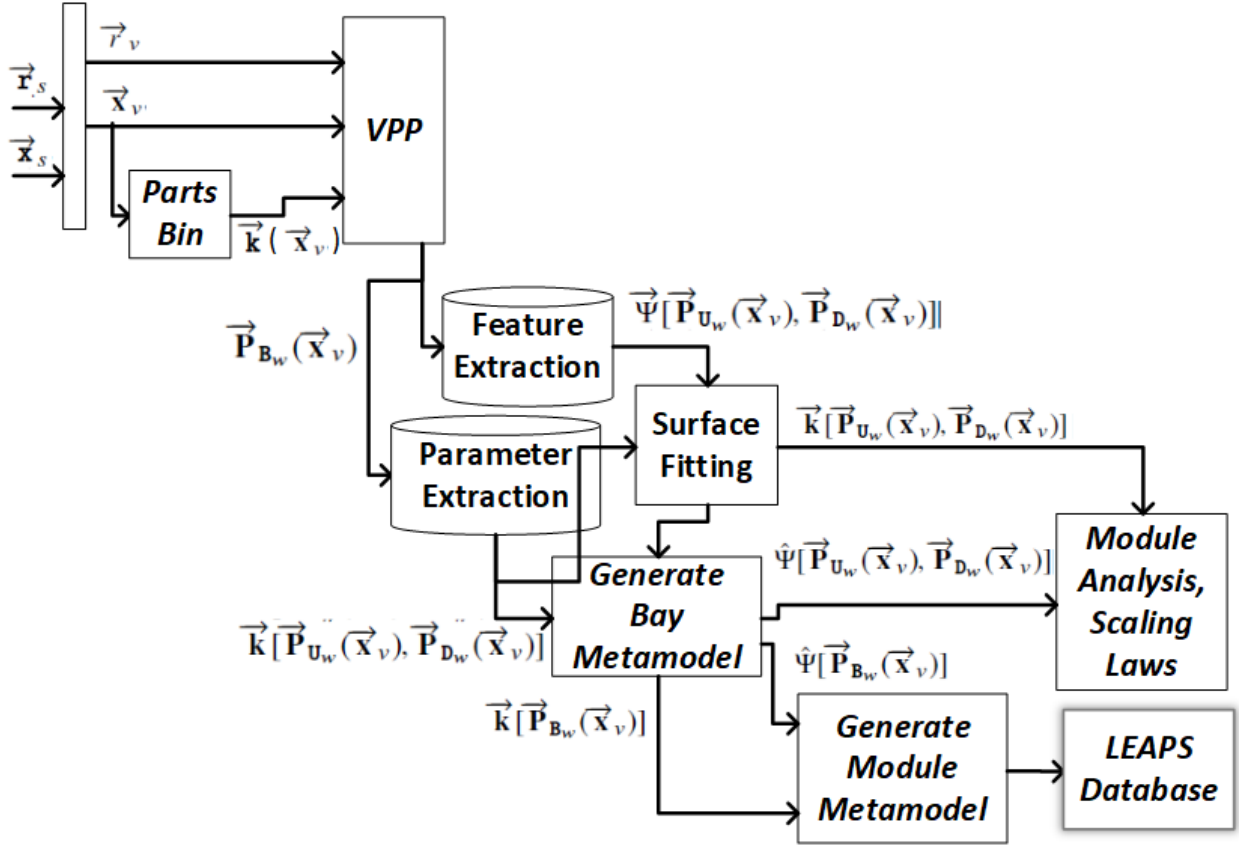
$\vec{r}_v$

$\vec{\mathbf{r}}_s$

$\vec{\mathbf{x}}_v$

$\vec{\mathbf{x}}_s$

VPP

Parts Bin

$\vec{\mathbf{k}}(\vec{\mathbf{x}}_v)$

$\vec{\Psi}[\vec{\mathbf{P}}_{\mathbf{U}_w}(\vec{\mathbf{x}}_v), \vec{\mathbf{P}}_{\mathbf{D}_w}(\vec{\mathbf{x}}_v)]$

$\vec{\mathbf{P}}_{\mathbf{B}_w}(\vec{\mathbf{x}}_v)$

Feature Extraction

Surface Fitting

$\vec{\mathbf{k}}[\vec{\mathbf{P}}_{\mathbf{U}_w}(\vec{\mathbf{x}}_v), \vec{\mathbf{P}}_{\mathbf{D}_w}(\vec{\mathbf{x}}_v)]$

Parameter Extraction

Module Analysis, Scaling Laws

$\hat{\Psi}[\vec{\mathbf{P}}_{\mathbf{U}_w}(\vec{\mathbf{x}}_v), \vec{\mathbf{P}}_{\mathbf{D}_w}(\vec{\mathbf{x}}_v)]$

Generate Bay Metamodel

$\vec{\mathbf{k}}[\vec{\mathbf{P}}_{\mathbf{U}_w}(\vec{\mathbf{x}}_v), \vec{\mathbf{P}}_{\mathbf{D}_w}(\vec{\mathbf{x}}_v)]$

$\hat{\Psi}[\vec{\mathbf{P}}_{\mathbf{B}_w}(\vec{\mathbf{x}}_v)]$

$\vec{\mathbf{k}}[\vec{\mathbf{P}}_{\mathbf{B}_w}(\vec{\mathbf{x}}_v)]$

Generate Module Metamodel

LEAPS Database